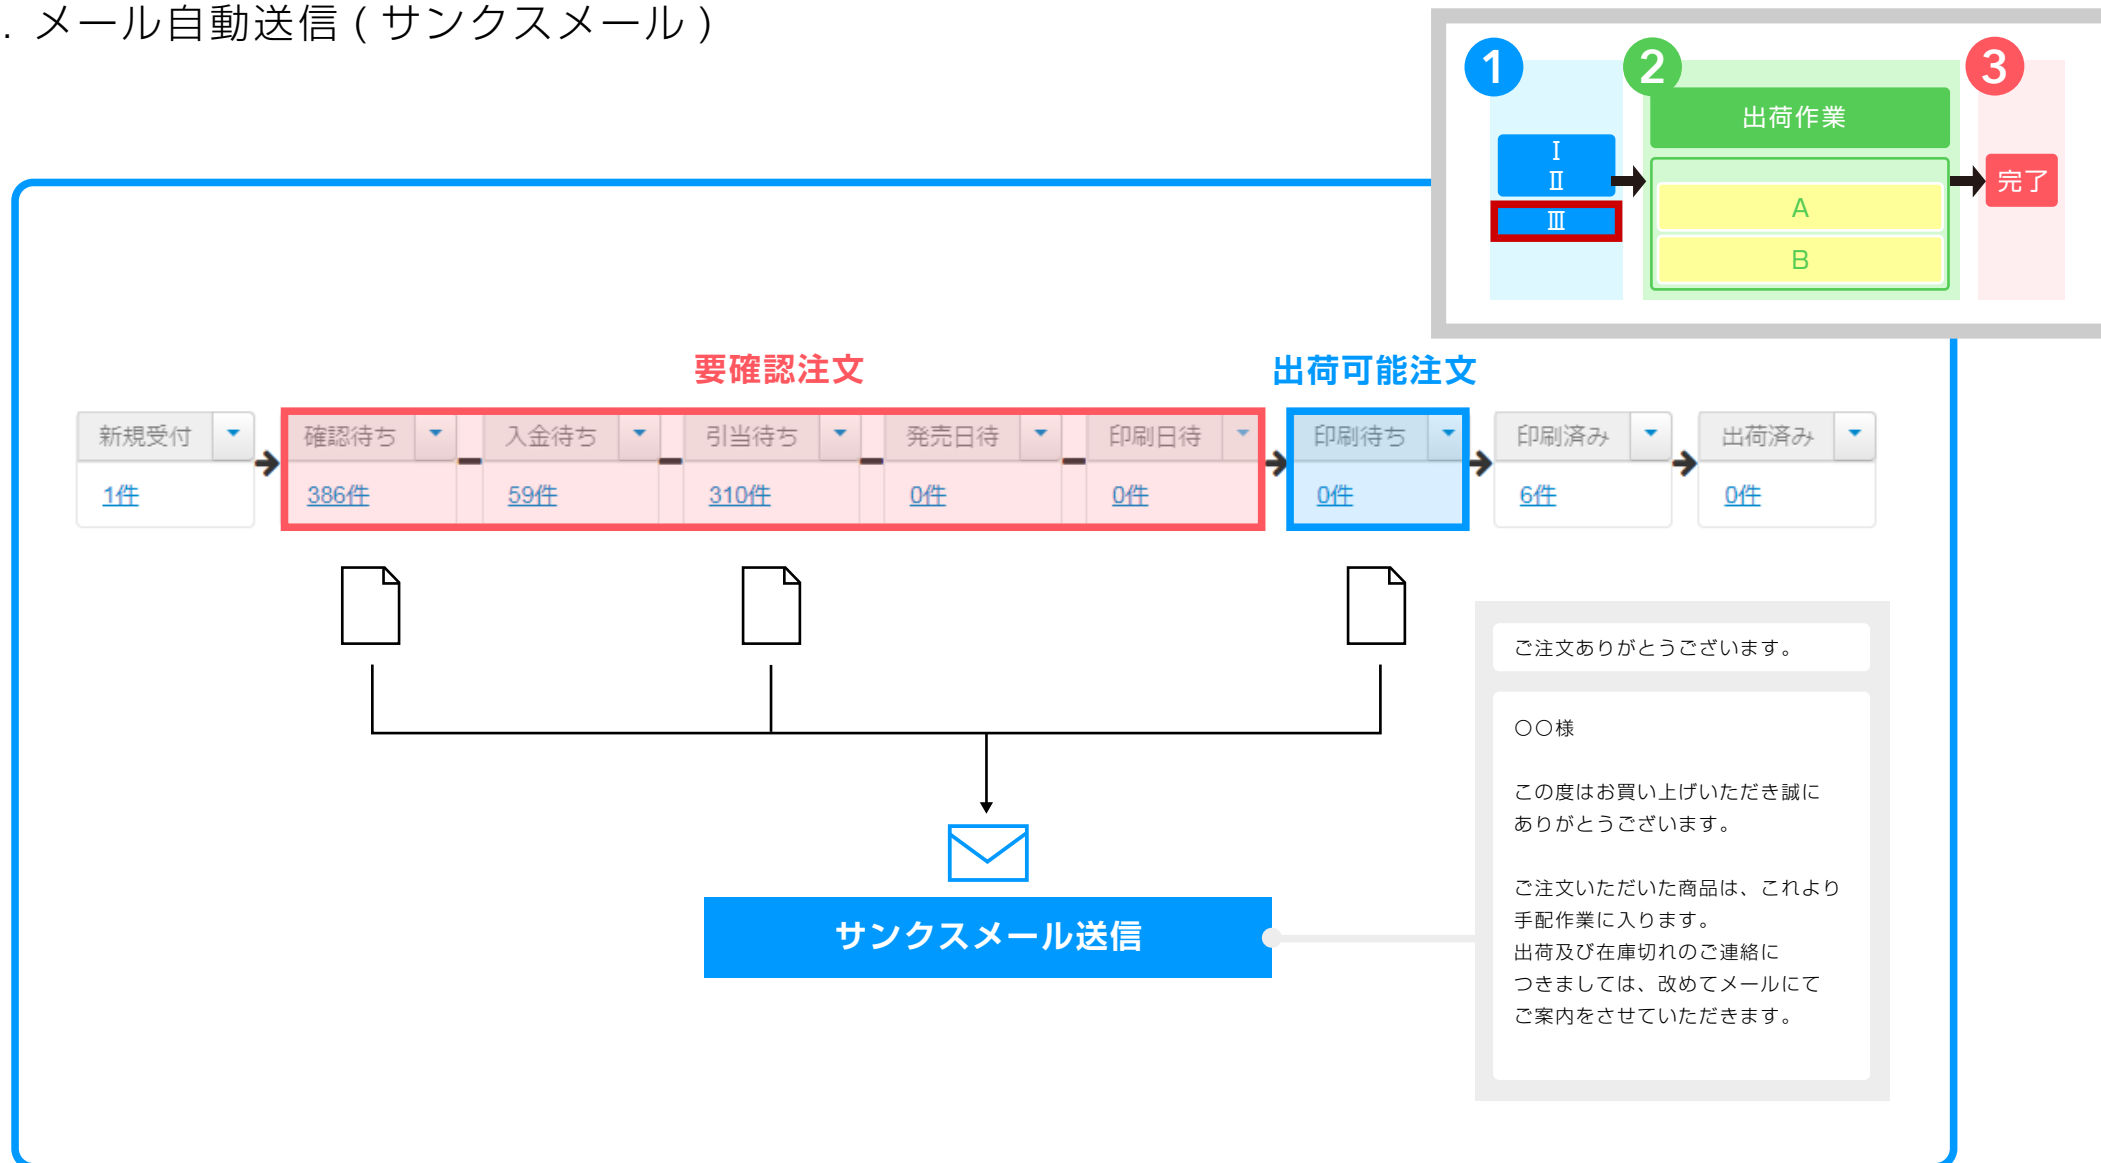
. メール自動送信 ( サンクスメール )

1
I
II
III
2
出荷作業
A
B
3
完了

要確認注文
出荷可能注文

| 新規受付 | 確認待ち | 入金待ち | 引当待ち | 発売日待 | 印刷日待 | 印刷待ち | 印刷済み | 出荷済み |
|---|---|---|---|---|---|---|---|---|
| 1件 | 386件 | 59件 | 310件 | 0件 | 0件 | 0件 | 6件 | 0件 |

サンクスメール送信

ご注文ありがとうございます。

○○様

この度はお買い上げいただき誠にありがとうございます。

ご注文いただいた商品は、これより手配作業に入ります。
出荷及び在庫切れのご連絡につきましては、改めてメールにてご案内をさせていただきます。